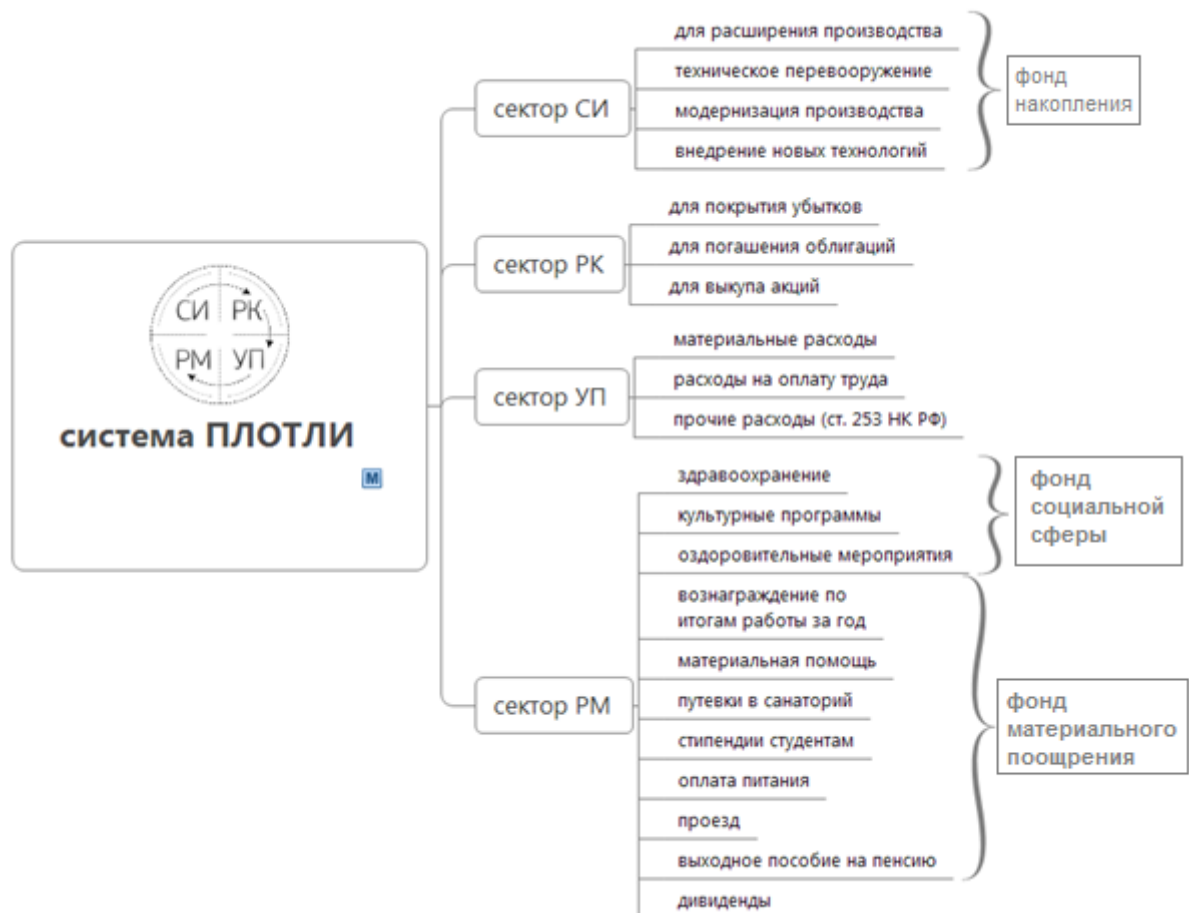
СИ РК
РМ УП
система ПЛОТЛИ
M

сектор СИ
для расширения производства
техническое перевооружение
модернизация производства
внедрение новых технологий
фонд накопления

сектор РК
для покрытия убытков
для погашения облигаций
для выкупа акций

сектор УП
материальные расходы
расходы на оплату труда
прочие расходы (ст. 253 НК РФ)

сектор РМ
здравоохранение
культурные программы
оздоровительные мероприятия
фонд социальной сферы
вознаграждение по итогам работы за год
материальная помощь
путевки в санаторий
стипендии студентам
оплата питания
проезд
выходное пособие на пенсию
фонд материального поощрения
дивиденды